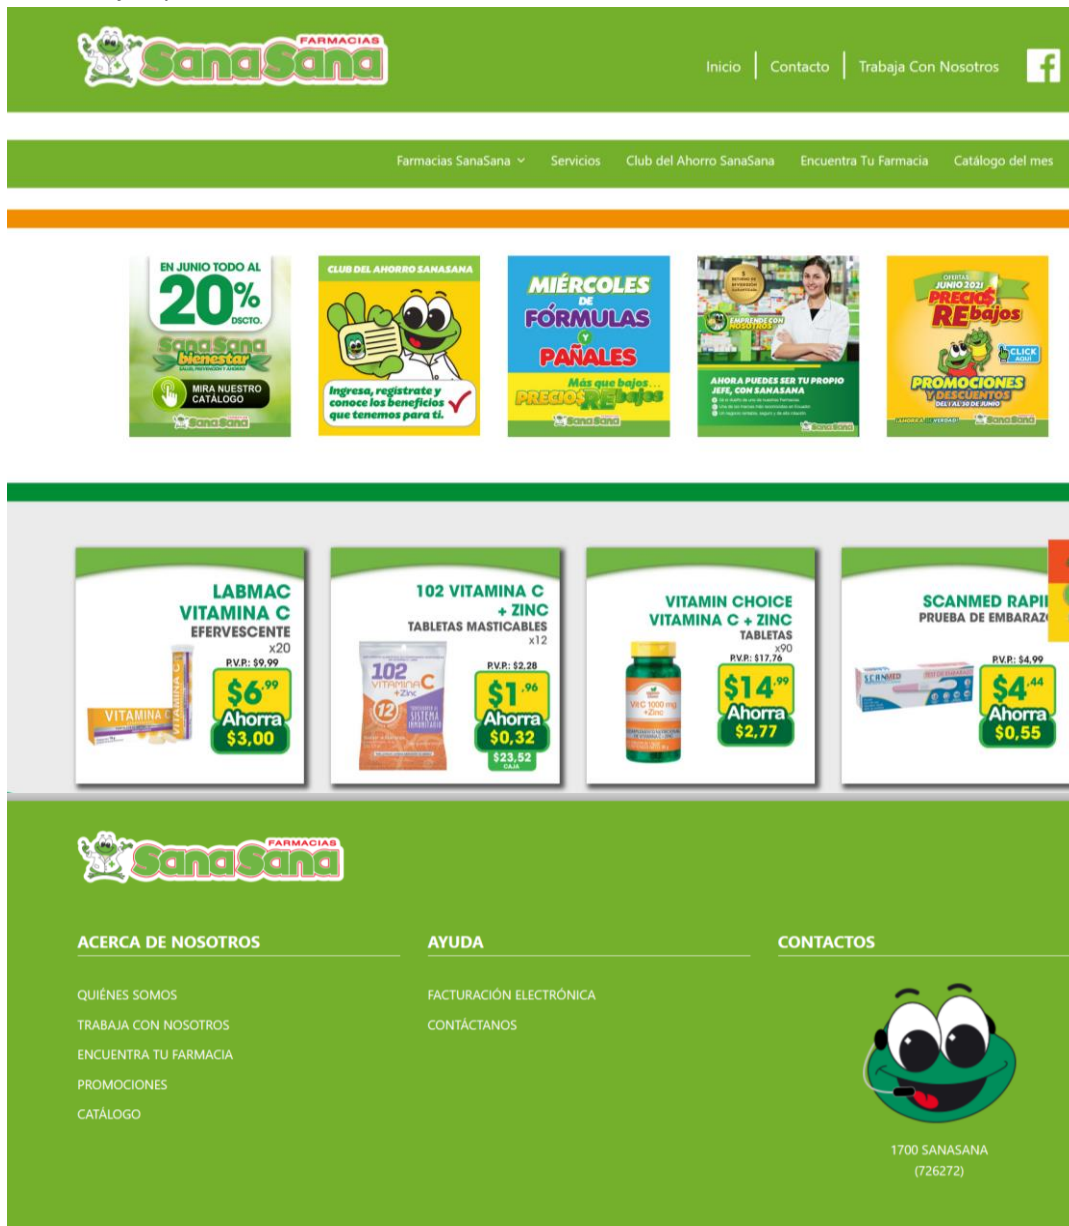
FARMACIAS SanaSana

Inicio | Contacto | Trabaja Con Nosotros

Farmacias SanaSana Servicios Club del Ahorro SanaSana Encuentra Tu Farmacia Catálogo del mes

EN JUNIO TODO AL 20% DSCTO. SanaSana bienestar SALUD, PREVENCIÓN Y AHORRO MIRA NUESTRO CATÁLOGO SanaSana

CLUB DEL AHORRO SANASANA Ingresa, regístrate y conoce los beneficios que tenemos para ti.

MIÉRCOLES DE FÓRMULAS Y PAÑALES Más que bajos... PRECIOS REbajos SanaSana

EMPRENDE CON NOSOTROS AHORA PUEDES SER TU PROPIO JEFE, CON SANASANA SanaSana

OFERTAS JUNIO 2021 PRECIOS REbajos CLICK AQUÍ PROMOCIONES Y DESCUENTOS DEL 1 AL 30 DE JUNIO SanaSana

LABMAC VITAMINA C EFERVESCENTE x20 P.V.P.: $9,99 $6.99 Ahorra $3,00

102 VITAMINA C + ZINC TABLETAS MASTICABLES x12 P.V.P.: $2,28 $1.96 Ahorra $0,32 $23,52 CAJA

VITAMIN CHOICE VITAMINA C + ZINC TABLETAS x90 P.V.P.: $17,76 $14.99 Ahorra $2,77

SCANMED RAPI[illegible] PRUEBA DE EMBARAZ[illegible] P.V.P.: $4,99 $4.44 Ahorra $0,55

FARMACIAS SanaSana

ACERCA DE NOSOTROS
QUIÉNES SOMOS
TRABAJA CON NOSOTROS
ENCUENTRA TU FARMACIA
PROMOCIONES
CATÁLOGO

AYUDA
FACTURACIÓN ELECTRÓNICA
CONTÁCTANOS

CONTACTOS
1700 SANASANA
(726272)